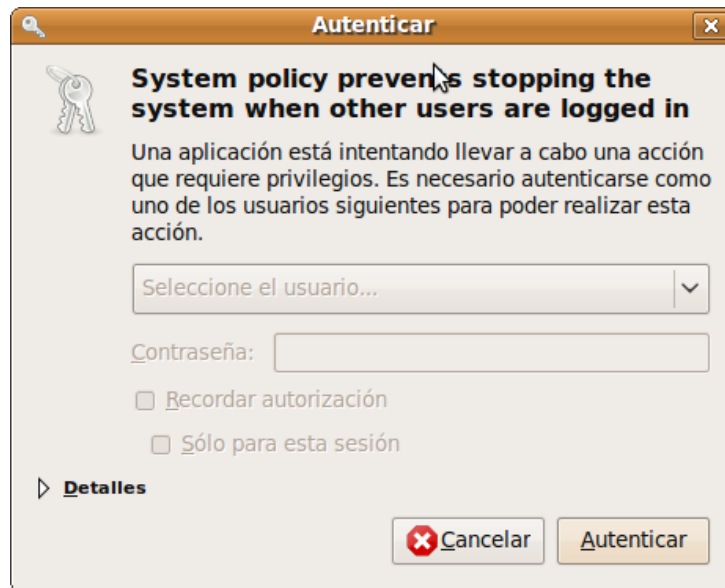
Autenticar

System policy preven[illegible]s stopping the system when other users are logged in

Una aplicación está intentando llevar a cabo una acción que requiere privilegios. Es necesario autenticarse como uno de los usuarios siguientes para poder realizar esta acción.

Seleccione el usuario...

Contraseña:

Recordar autorización

Sólo para esta sesión

Detalles

Cancelar

Autenticar